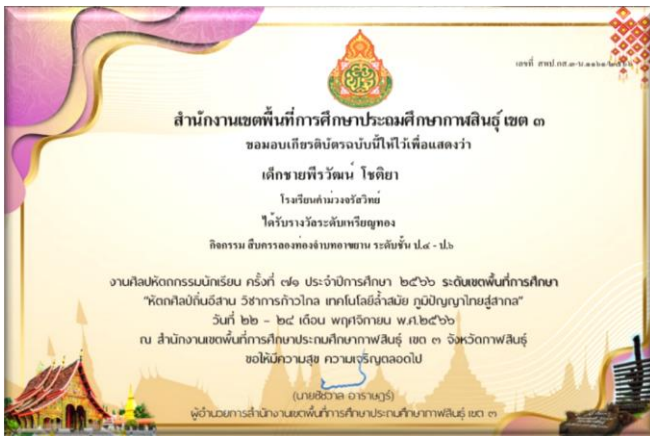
เลขที่ สพป.กส.๓-ป.๒๕๖๖/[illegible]

สำนักงานเขตพื้นที่การศึกษาประถมศึกษากาฬสินธุ์ เขต ๓

ขอมอบเกียรติบัตรฉบับนี้ไว้เพื่อแสดงว่า

เด็กชายพีรวัฒน์ โชติยา

โรงเรียนคำม่วงวิทย์

ได้รับรางวัลระดับเหรียญทอง

กิจกรรม สืบค้นท่องจำบทอาขยาน ระดับชั้น ป.๔ - ป.๖

งานศิลปหัตถกรรมนักเรียน ครั้งที่ ๗๑ ประจำปีการศึกษา ๒๕๖๖ ระดับเขตพื้นที่การศึกษา

"หัตถศิลป์ถิ่นอีสาน วิชาการก้าวไกล เทคโนโลยีล้ำสมัย ภูมิปัญญาไทยสู่สากล"

วันที่ ๒๒ - ๒๔ เดือน พฤศจิกายน พ.ศ.๒๕๖๖

ณ สำนักงานเขตพื้นที่การศึกษาประถมศึกษากาฬสินธุ์ เขต ๓ จังหวัดกาฬสินธุ์

ขอให้มีความสุข ความเจริญตลอดไป

(นายชัยวาล อาจารยุรี)

ผู้อำนวยการสำนักงานเขตพื้นที่การศึกษาประถมศึกษากาฬสินธุ์ เขต ๓